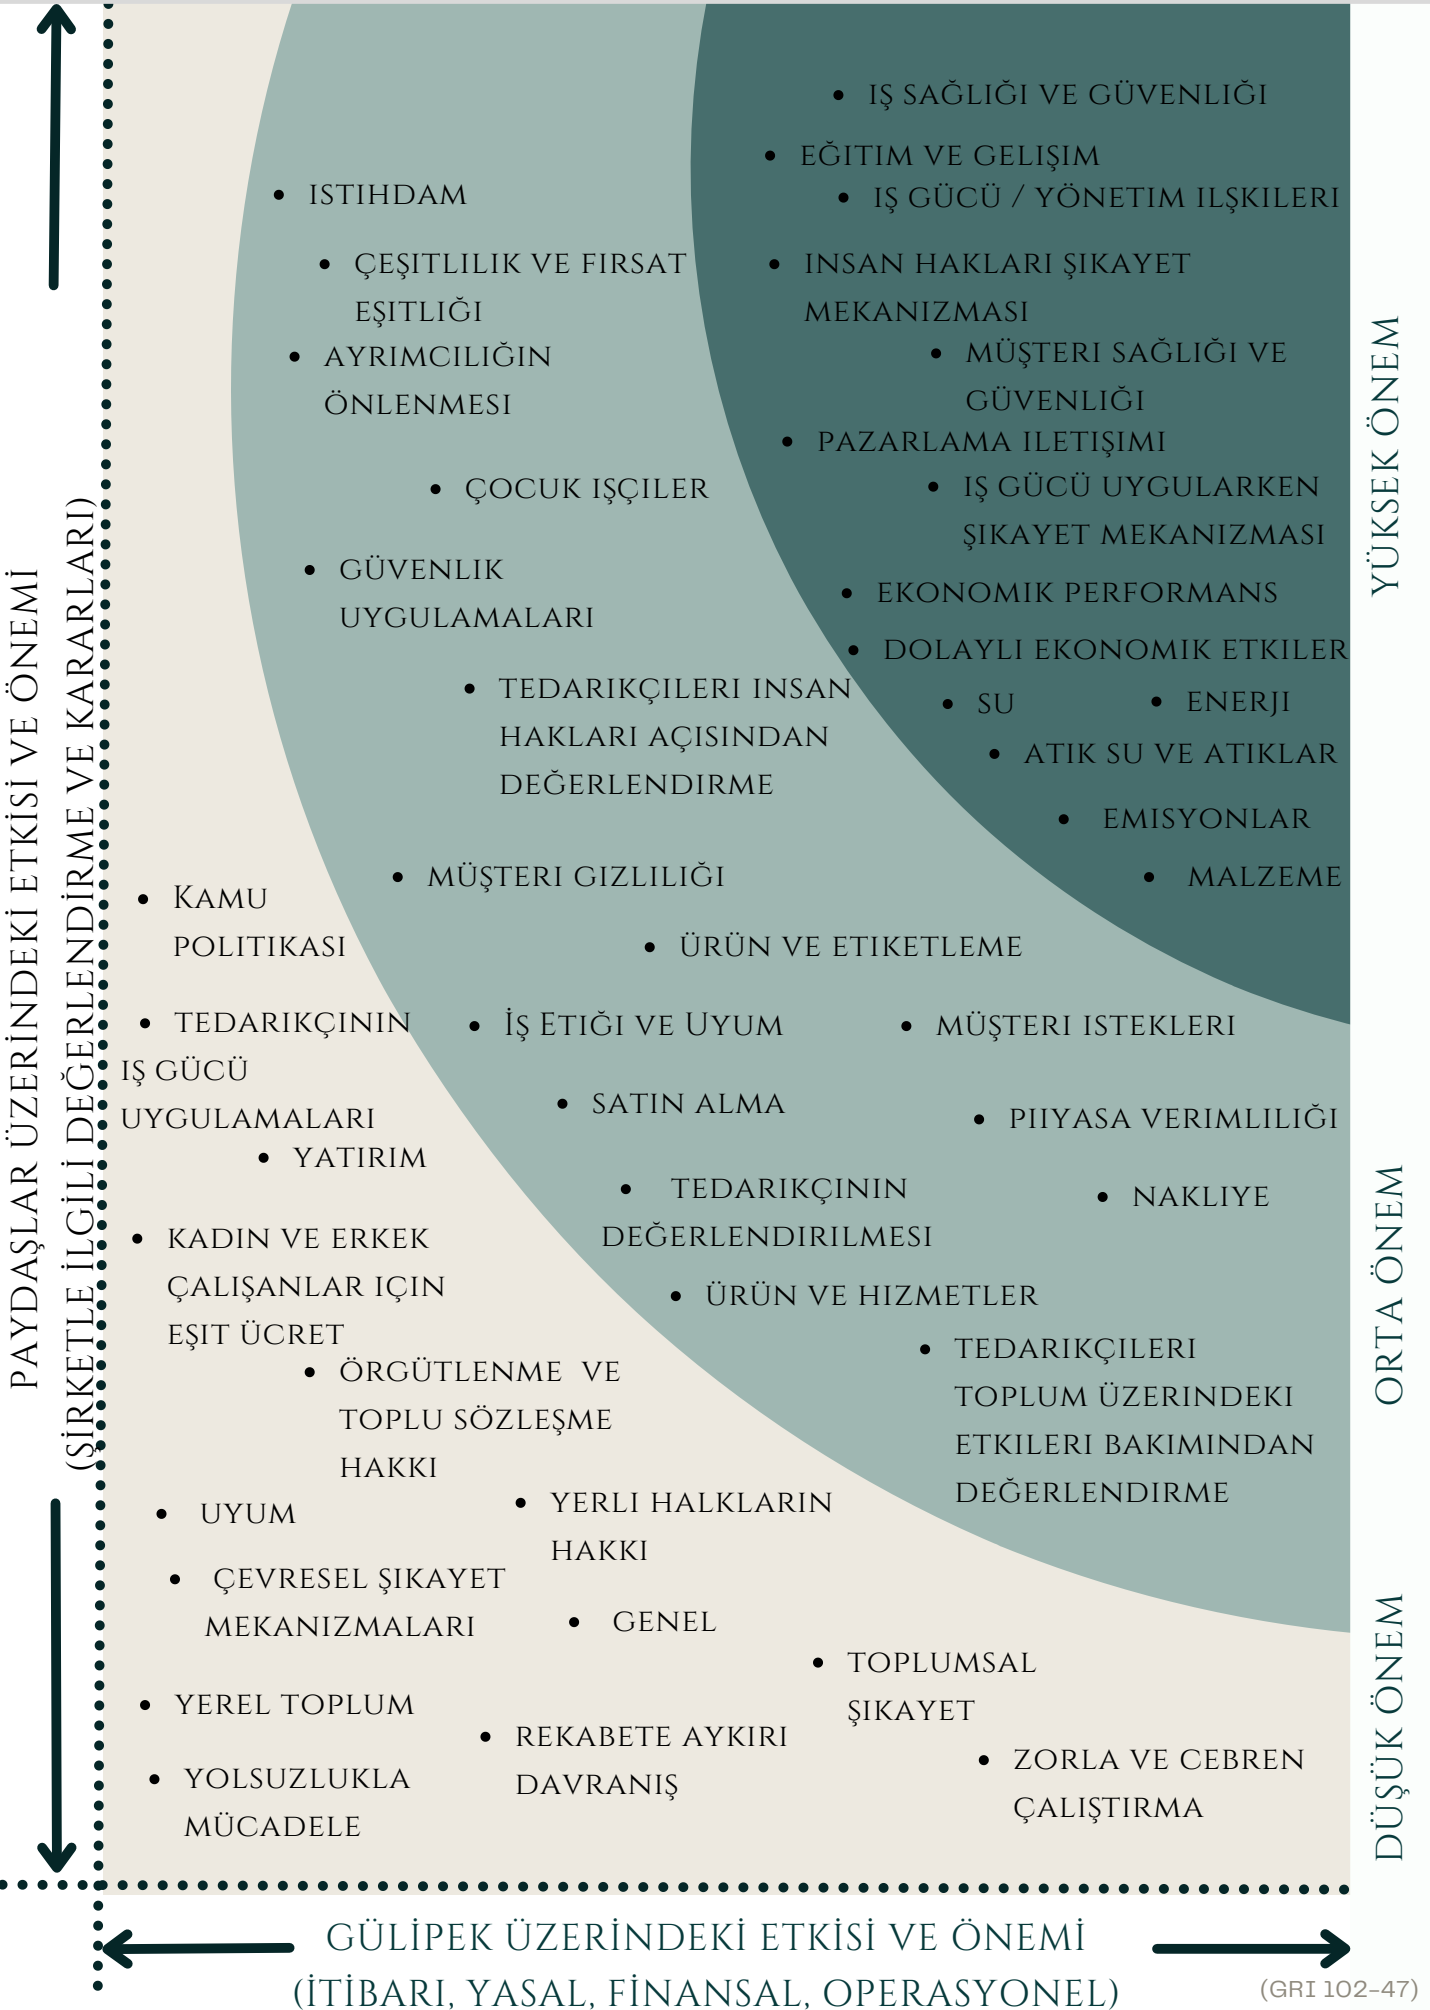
PAYDAŞLAR ÜZERİNDEKİ ETKİSİ VE ÖNEMİ
(ŞİRKETLE İLGİLİ DEĞERLENDİRME VE KARARLARI)

• IŞ SAĞLIĞI VE GÜVENLIĞI
• EĞITIM VE GELIŞIM
• IŞ GÜCÜ / YÖNETIM ILŞKILERI
• ISTIHDAM
• ÇEŞITLILIK VE FIRSAT EŞITLIĞI
• INSAN HAKLARI ŞIKAYET MEKANIZMASI
• AYRIMCILIĞIN ÖNLENMESI
• MÜŞTERI SAĞLIĞI VE GÜVENLIĞI
• PAZARLAMA ILETIŞIMI
• ÇOCUK IŞÇILER
• IŞ GÜCÜ UYGULARKEN ŞIKAYET MEKANIZMASI
• GÜVENLIK UYGULAMALARI
• EKONOMIK PERFORMANS
• DOLAYLI EKONOMIK ETKILER
• TEDARIKÇILERI INSAN HAKLARI AÇISINDAN DEĞERLENDIRME
• SU
• ENERJI
• ATIK SU VE ATIKLAR
• EMISYONLAR
• MÜŞTERI GIZLILIĞI
• MALZEME
• KAMU POLITIKASI
• ÜRÜN VE ETIKETLEME
• TEDARIKÇININ IŞ GÜCÜ UYGULAMALARI
• İŞ ETIĞI VE UYUM
• MÜŞTERI ISTEKLERI
• SATIN ALMA
• PIIYASA VERIMLILIĞI
• YATIRIM
• TEDARIKÇININ DEĞERLENDIRILMESI
• NAKLIYE
• KADIN VE ERKEK ÇALIŞANLAR IÇIN EŞIT ÜCRET
• ÜRÜN VE HIZMETLER
• ÖRGÜTLENME VE TOPLU SÖZLEŞME HAKKI
• TEDARIKÇILERI TOPLUM ÜZERINDEKI ETKILERI BAKIMINDAN DEĞERLENDIRME
• UYUM
• YERLI HALKLARIN HAKKI
• ÇEVRESEL ŞIKAYET MEKANIZMALARI
• GENEL
• TOPLUMSAL ŞIKAYET
• YEREL TOPLUM
• REKABETE AYKIRI DAVRANIŞ
• ZORLA VE CEBREN ÇALIŞTIRMA
• YOLSUZLUKLA MÜCADELE

YÜKSEK ÖNEM
ORTA ÖNEM
DÜŞÜK ÖNEM

GÜLİPEK ÜZERİNDEKİ ETKİSİ VE ÖNEMİ
(İTİBARI, YASAL, FİNANSAL, OPERASYONEL)

(GRI 102-47)